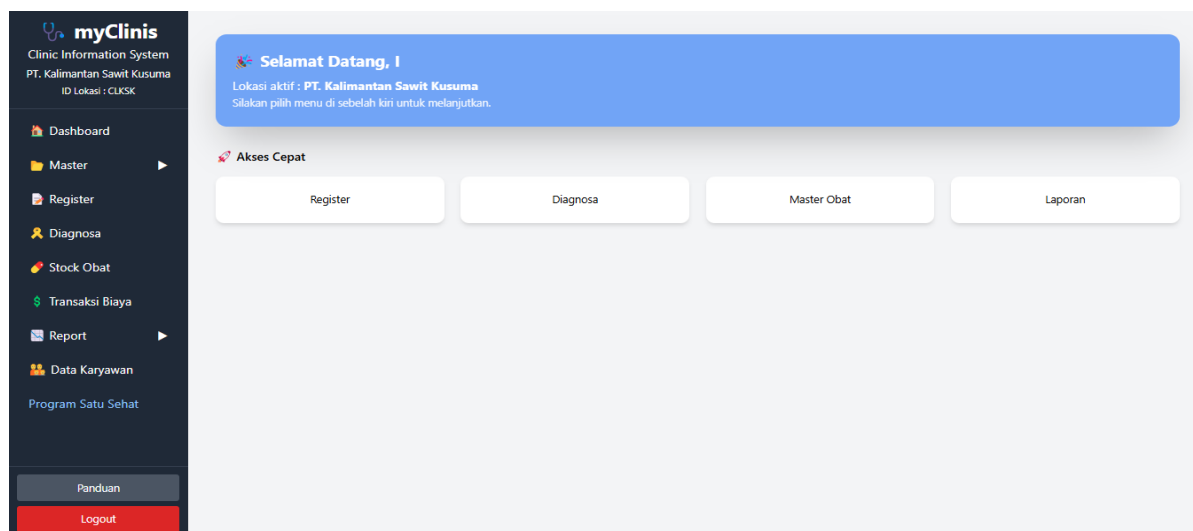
myClinis
Clinic Information System
PT. Kalimantan Sawit Kusuma
ID Lokasi : CLKSK

Dashboard
Master ▶
Register
Diagnosa
Stock Obat
$ Transaksi Biaya
Report ▶
Data Karyawan
Program Satu Sehat

Panduan
Logout

Selamat Datang, I
Lokasi aktif : PT. Kalimantan Sawit Kusuma
Silakan pilih menu di sebelah kiri untuk melanjutkan.

Akses Cepat

Register
Diagnosa
Master Obat
Laporan